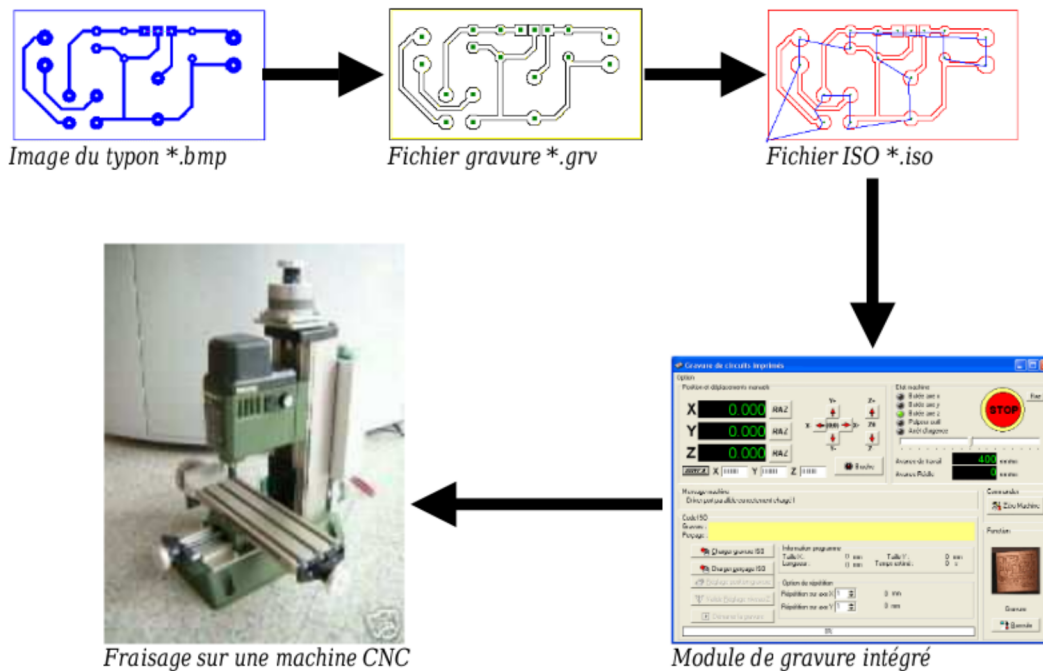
Image du typon *.bmp

Fichier gravure *.grv

Fichier ISO *.iso

Gravure de circuits imprimés

Option

Position et déplacements manuels

X 0.000 RAZ

Y 0.000 RAZ

Z 0.000 RAZ

Etat machine

STOP

Avance de travail 400

Avance Rapide 0

Message machine

Code ISO

Gravure :

Perçage :

Charger gravure ISO

Charger perçage ISO

Information programme

Option de répétition

Commandes

Zéro Machine

Fonction

Gravure

Démarrer

Fraisage sur une machine CNC

Module de gravure intégré